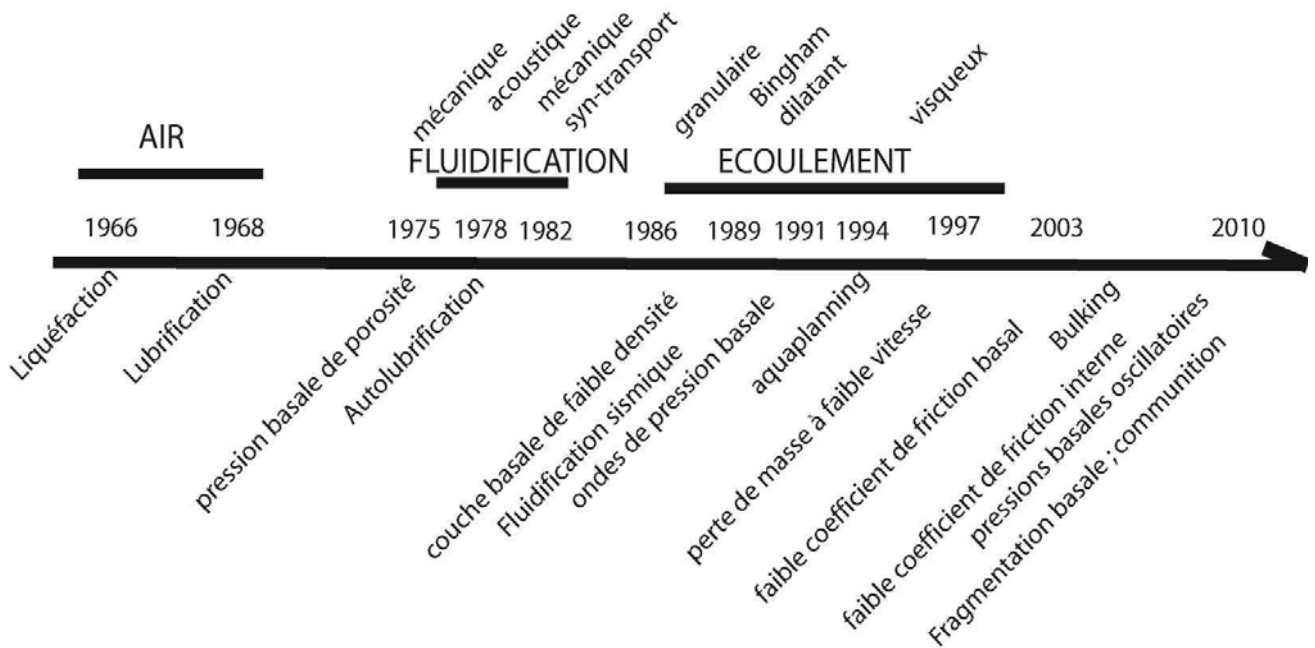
mécanique
acoustique
mécanique
syn-transport
granulaire
Bingham
dilatant
visqueux

AIR
FLUIDIFICATION
ECOULEMENT

1966
1968
1975
1978
1982
1986
1989
1991
1994
1997
2003
2010

Liquéfaction
Lubrification
pression basale de porosité
Autolubrification
couche basale de faible densité
Fluidification sismique
ondes de pression basale
aquaplanning
perte de masse à faible vitesse
faible coefficient de friction basal
Bulking
faible coefficient de friction interne
pressions basales oscillatoires
Fragmentation basale ; communition